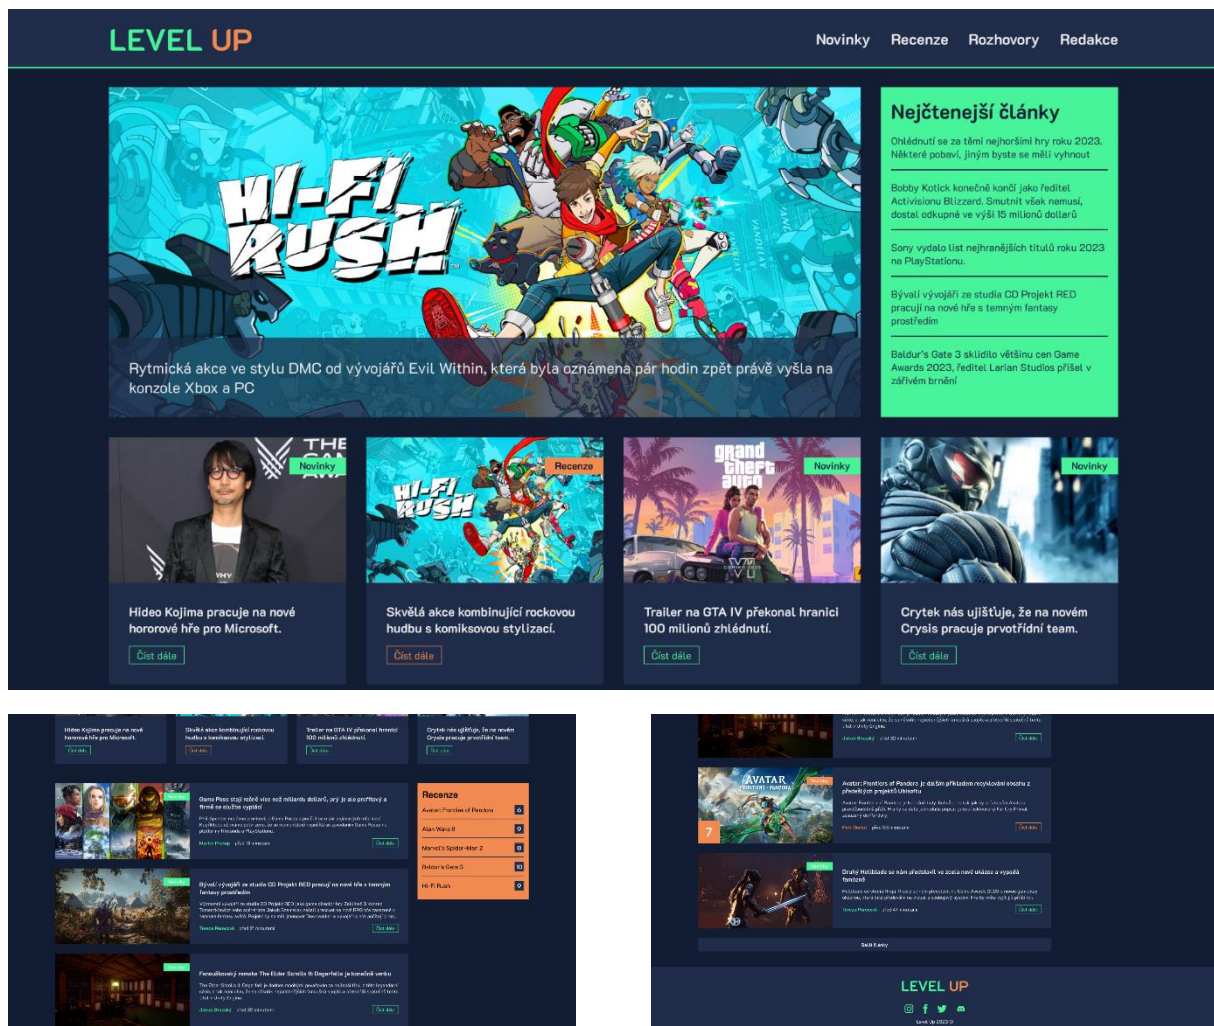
LEVEL UP

Novinky Recenze Rozhovory Redakce

HI-FI RUSH

Rytmická akce ve stylu DMC od vývojářů Evil Within, která byla oznámena pár hodin zpět právě vyšla na konzole Xbox a PC

Nejčtenejší články

Ohlédnutí se za těmi nejhoršími hry roku 2023. Některé pobaví, jiným byste se měli vyhnout

Bobby Kotick konečně končí jako ředitel Activisionu Blizzard. Smutnit však nemusí, dostal odkupné ve výši 15 milionů dollarů

Sony vydalo list nejhranějších titulů roku 2023 na PlayStationu.

Bývalí vývojáři ze studia CD Projekt RED pracují na nové hře s temným fantasy prostředím

Baldur's Gate 3 sklidilo většinu cen Game Awards 2023, ředitel Larian Studios přišel v zářivém brnění

Novinky
Hideo Kojima pracuje na nové hororové hře pro Microsoft.
Číst dále

Recenze
Skvělá akce kombinující rockovou hudbu s komiksovou stylizací.
Číst dále

Novinky
Trailer na GTA IV překonal hranici 100 milionů zhlédnutí.
Číst dále

Novinky
Crytek nás ujišťuje, že na novém Crysis pracuje prvotřídní team.
Číst dále

Hideo Kojima pracuje na nové hororové hře pro Microsoft.
Skvělá akce kombinující rockovou hudbu s komiksovou stylizací.
Trailer na GTA IV překonal hranici 100 milionů zhlédnutí.
Crytek nás ujišťuje, že na novém Crysis pracuje prvotřídní team.

Game Pass stojí ročně více než miliardu dollarů, ale je opravdu profitový a firmě se služba vyplácí
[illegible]
Martin Pěnkop před 18 minutami
Číst dále

Bývalí vývojáři ze studia CD Projekt RED pracují na nové hře s temným fantasy prostředím
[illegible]
Tereza Pavezová před 37 minutami
Číst dále

Fanouškovský remake The Elder Scrolls II: Daggerfalle je konečně venku
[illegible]
Jakub Brozský před 38 minutami
Číst dále

Recenze
Avatar: Frontiers of Pandora 8
Alan Wake II 9
Marvel's Spider-Man 2 9
Baldur's Gate 3 10
Hi-Fi Rush 9

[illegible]
Jakub Brozský před 38 minutami
Číst dále

Avatar: Frontiers of Pandora je dalším příkladem recyklování obsahu z předešlých projektů Ubisoftu
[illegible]
Petr Rodal před 1 minutami
Číst dále
7

Druhý Hellblade se nám představil ve svém nové ukázce a vypadá fantasticky
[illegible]
Tereza Pavezová před 47 minutami
Číst dále

Další články

LEVEL UP
Level Up 2023 ©